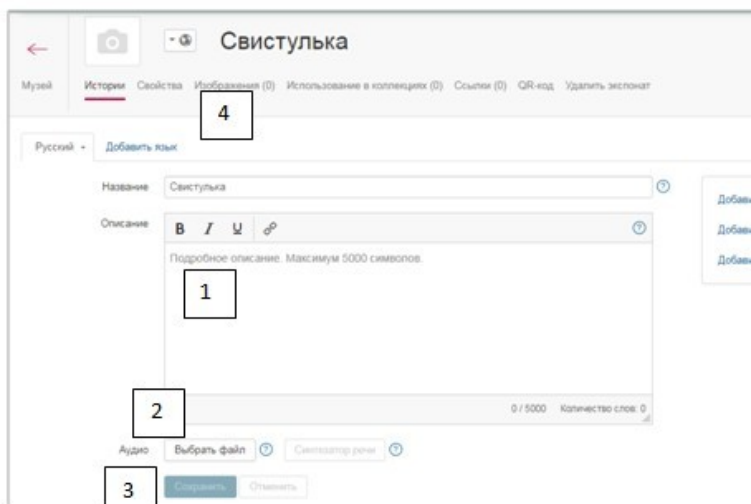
Свистулька

Музей Истории Свойства Изображения (0) Использование в коллекциях (0) Ссылки (0) QR-код Удалить экспонат

4

Русский Добавить язык

Название Свистулька

Описание B I U

Подробное описание. Максимум 5000 символов.

1

2

0 / 5000 Количество слов: 0

Аудио Выбрать файл Синтезатор речи

3

Сохранить Отменить

Добав

Добав

Добав